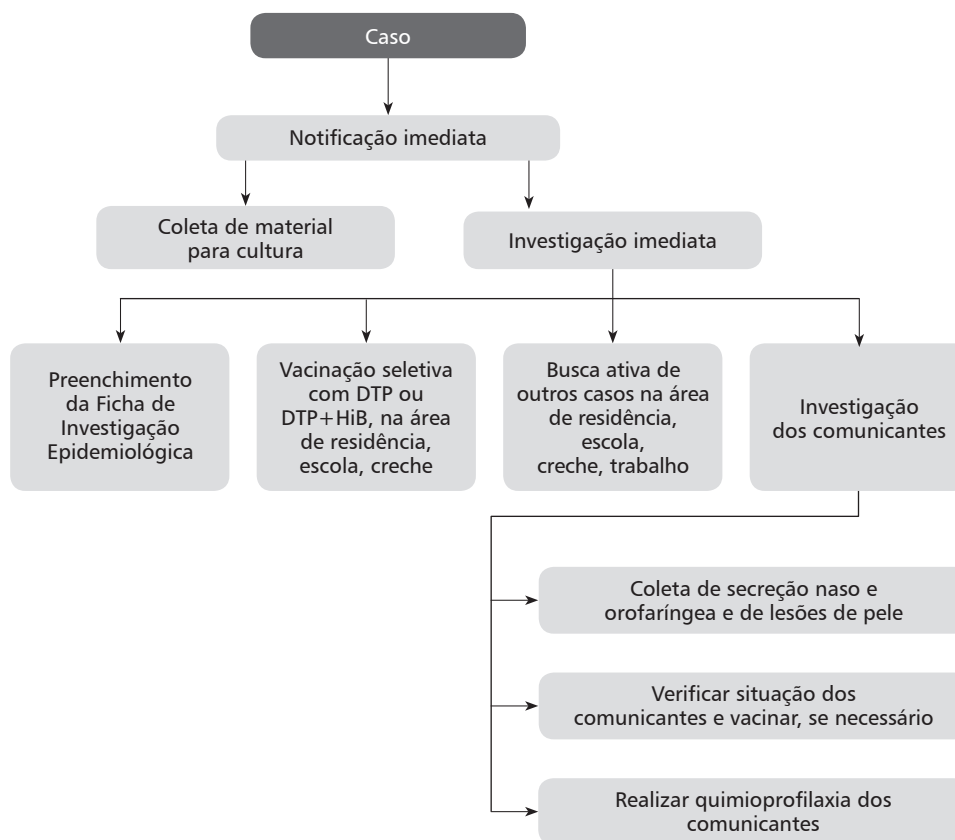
Caso

Notificação imediata

Coleta de material para cultura

Investigação imediata

Preenchimento da Ficha de Investigação Epidemiológica

Vacinação seletiva com DTP ou DTP+HiB, na área de residência, escola, creche

Busca ativa de outros casos na área de residência, escola, creche, trabalho

Investigação dos comunicantes

Coleta de secreção naso e orofaríngea e de lesões de pele

Verificar situação dos comunicantes e vacinar, se necessário

Realizar quimioprofilaxia dos comunicantes